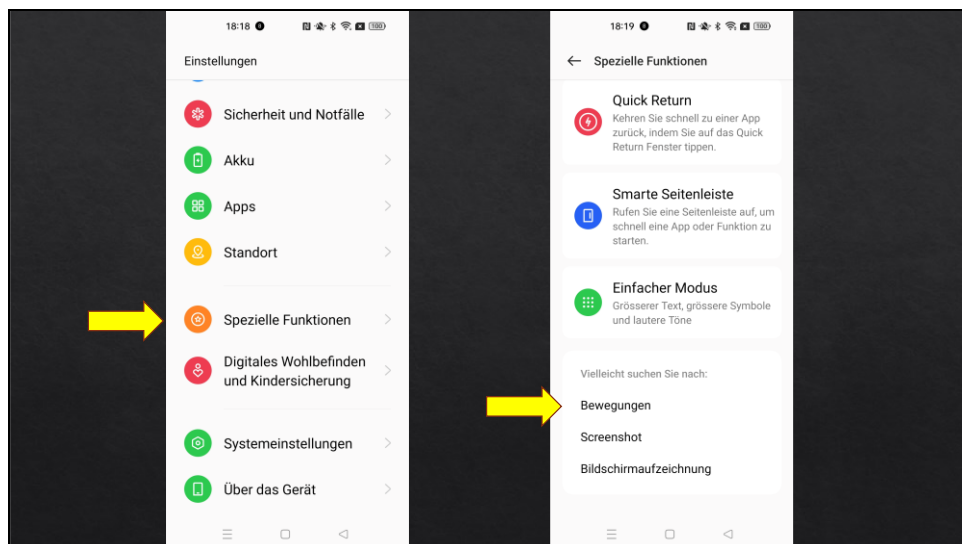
18:18

Einstellungen

Sicherheit und Notfälle

Akku

Apps

Standort

Spezielle Funktionen

Digitales Wohlbefinden und Kindersicherung

Systemeinstellungen

Über das Gerät

18:19

← Spezielle Funktionen

Quick Return
Kehren Sie schnell zu einer App zurück, indem Sie auf das Quick Return Fenster tippen.

Smarte Seitenleiste
Rufen Sie eine Seitenleiste auf, um schnell eine App oder Funktion zu starten.

Einfacher Modus
Grösserer Text, grössere Symbole und lautere Töne

Vielleicht suchen Sie nach:

Bewegungen

Screenshot

Bildschirmaufzeichnung